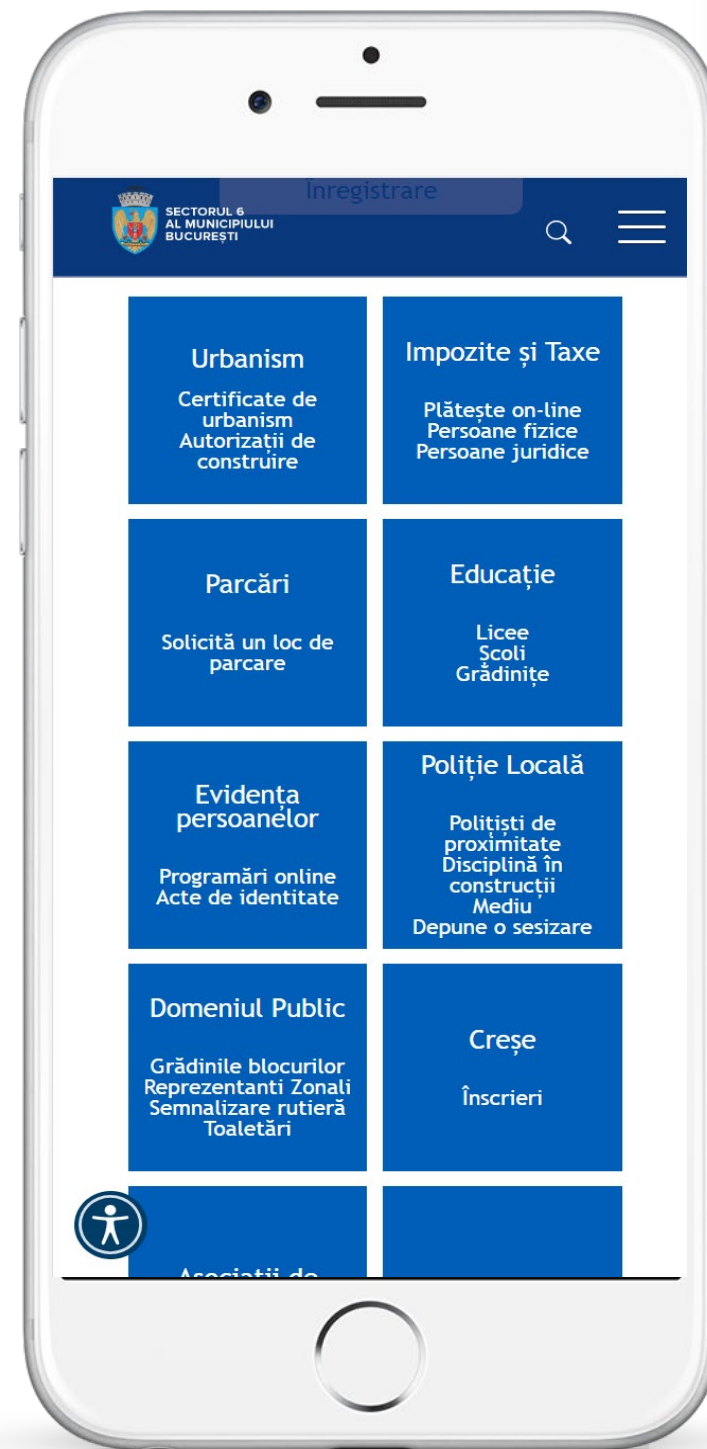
Înregistrare

SECTORUL 6
AL MUNICIPIULUI
BUCUREȘTI

Urbanism

Certificate de urbanism
Autorizații de construire

Impozite și Taxe

Plătește on-line
Persoane fizice
Persoane juridice

Parcări

Solicită un loc de parcare

Educație

Licee
Școli
Grădinițe

Evidența persoanelor

Programări online
Acte de identitate

Poliție Locală

Polițiști de proximitate
Disciplină în construcții
Mediu
Depune o sesizare

Domeniul Public

Grădinile blocurilor
Reprezentanti Zonali
Semnalizare rutieră
Toaletări

Creșe

Înscrieri

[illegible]